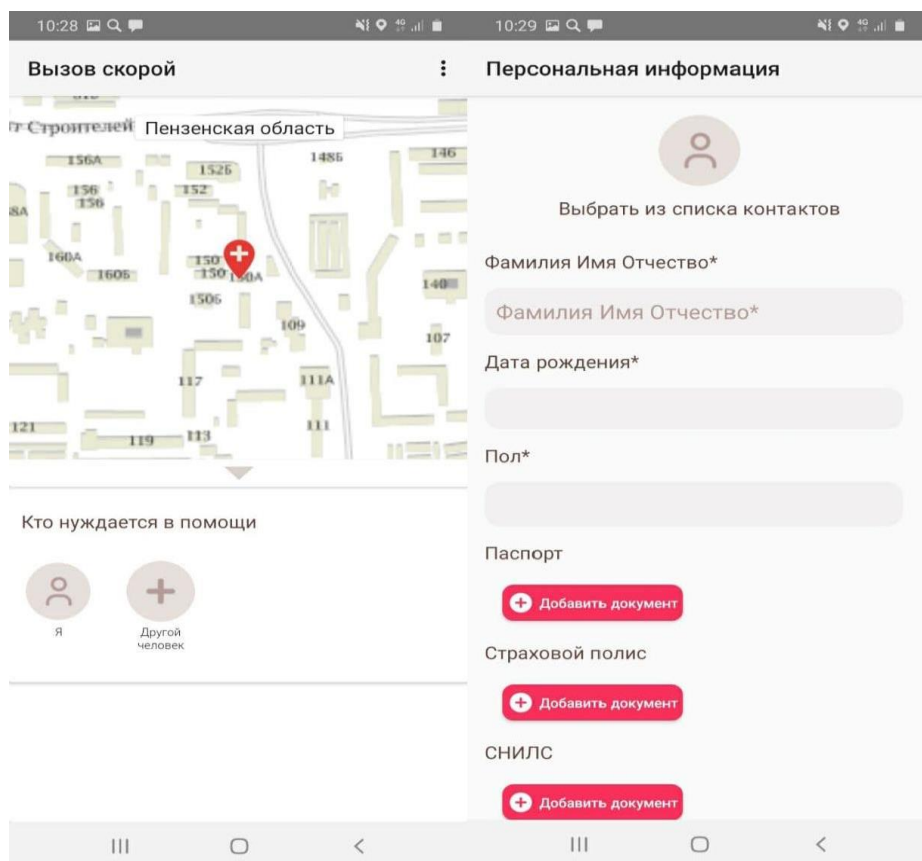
10:28

Вызов скорой

т Строителей Пензенская область

156А 152б 148б 146 156 152 156 8А 160А 160б 150 150 150А 140 150б 109 107 117 111А 121 119 113 111

Кто нуждается в помощи

Я

Другой человек

10:29

Персональная информация

Выбрать из списка контактов

Фамилия Имя Отчество*

Фамилия Имя Отчество*

Дата рождения*

Пол*

Паспорт

Добавить документ

Страховой полис

Добавить документ

СНИЛС

Добавить документ